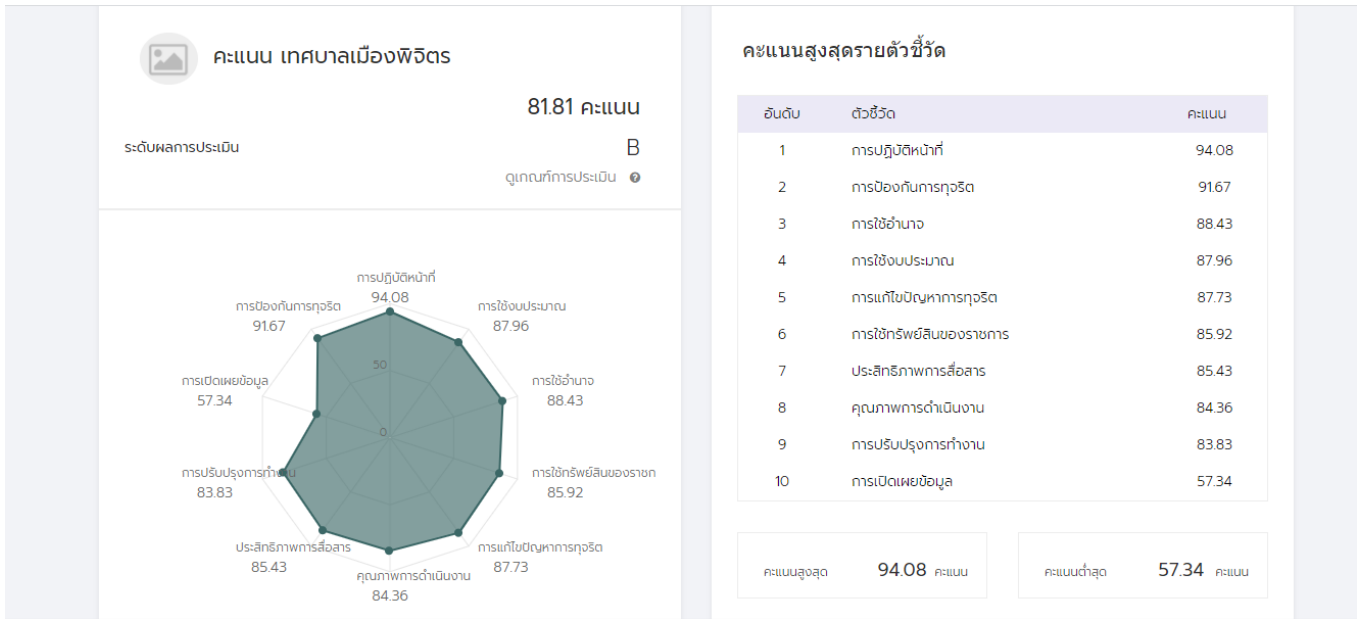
คะแนน เทศบาลเมืองพิจิตร

81.81 คะแนน

ระดับผลการประเมิน B

ดูเกณฑ์การประเมิน

การปฏิบัติหน้าที่ 94.08
การใช้งบประมาณ 87.96
การใช้อำนาจ 88.43
การใช้ทรัพย์สินของราชก 85.92
การแก้ไขปัญหาการทุจริต 87.73
คุณภาพการดำเนินงาน 84.36
ประสิทธิภาพการสื่อสาร 85.43
การปรับปรุงการทำงาน 83.83
การเปิดเผยข้อมูล 57.34
การป้องกันการทุจริต 91.67
50
0

คะแนนสูงสุดรายตัวชี้วัด

| อันดับ | ตัวชี้วัด | คะแนน |
|---|---|---|
| 1 | การปฏิบัติหน้าที่ | 94.08 |
| 2 | การป้องกันการทุจริต | 91.67 |
| 3 | การใช้อำนาจ | 88.43 |
| 4 | การใช้งบประมาณ | 87.96 |
| 5 | การแก้ไขปัญหาการทุจริต | 87.73 |
| 6 | การใช้ทรัพย์สินของราชการ | 85.92 |
| 7 | ประสิทธิภาพการสื่อสาร | 85.43 |
| 8 | คุณภาพการดำเนินงาน | 84.36 |
| 9 | การปรับปรุงการทำงาน | 83.83 |
| 10 | การเปิดเผยข้อมูล | 57.34 |

คะแนนสูงสุด 94.08 คะแนน

คะแนนต่ำสุด 57.34 คะแนน